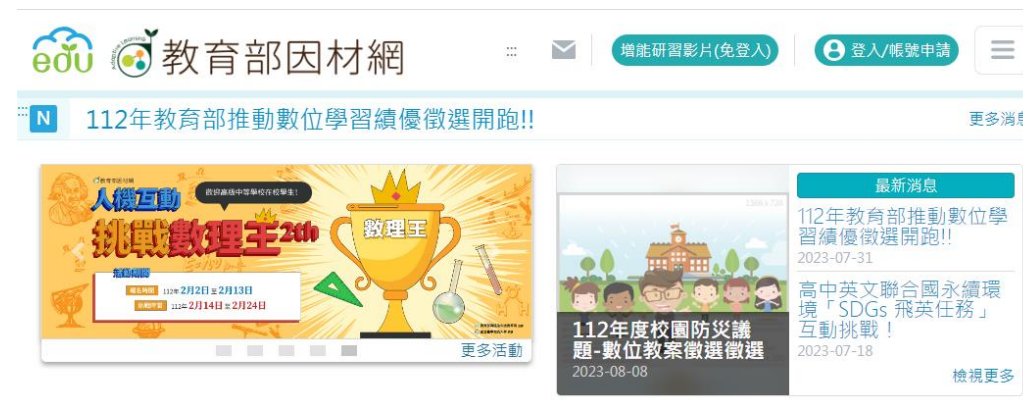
edu adaptive learning 教育部因材網

增能研習影片(免登入)

登入/帳號申請

N 112年教育部推動數位學習績優徵選開跑!!

更多消息

教育部因材網

人機互動 挑戰數理王 2th

歡迎高級中等學校在校學生!

數理王

活動時間

報名時間 113年2月2日至2月13日

活動時間 112年2月14日至2月24日

更多活動

112年度校園防災議題-數位教案徵選徵選

2023-08-08

最新消息

112年教育部推動數位學習績優徵選開跑!!

2023-07-31

高中英文聯合國永續環境「SDGs 飛英任務」互動挑戰!

2023-07-18

檢視更多